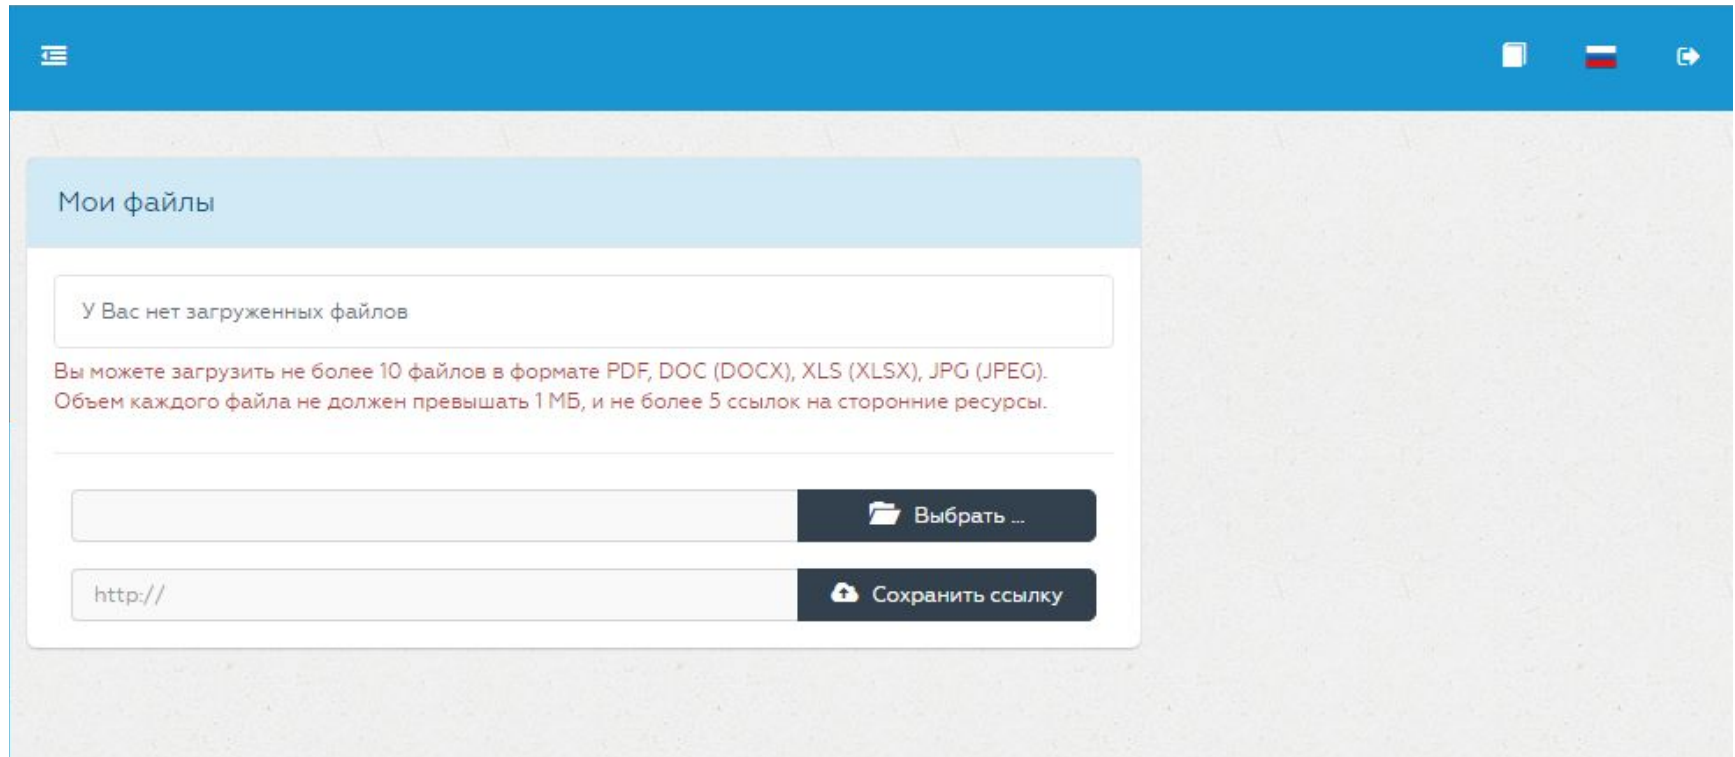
Мои файлы

У Вас нет загруженных файлов

Вы можете загрузить не более 10 файлов в формате PDF, DOC (DOCX), XLS (XLSX), JPG (JPEG). Объем каждого файла не должен превышать 1 МБ, и не более 5 ссылок на сторонние ресурсы.

Выбрать ...

http://

Сохранить ссылку